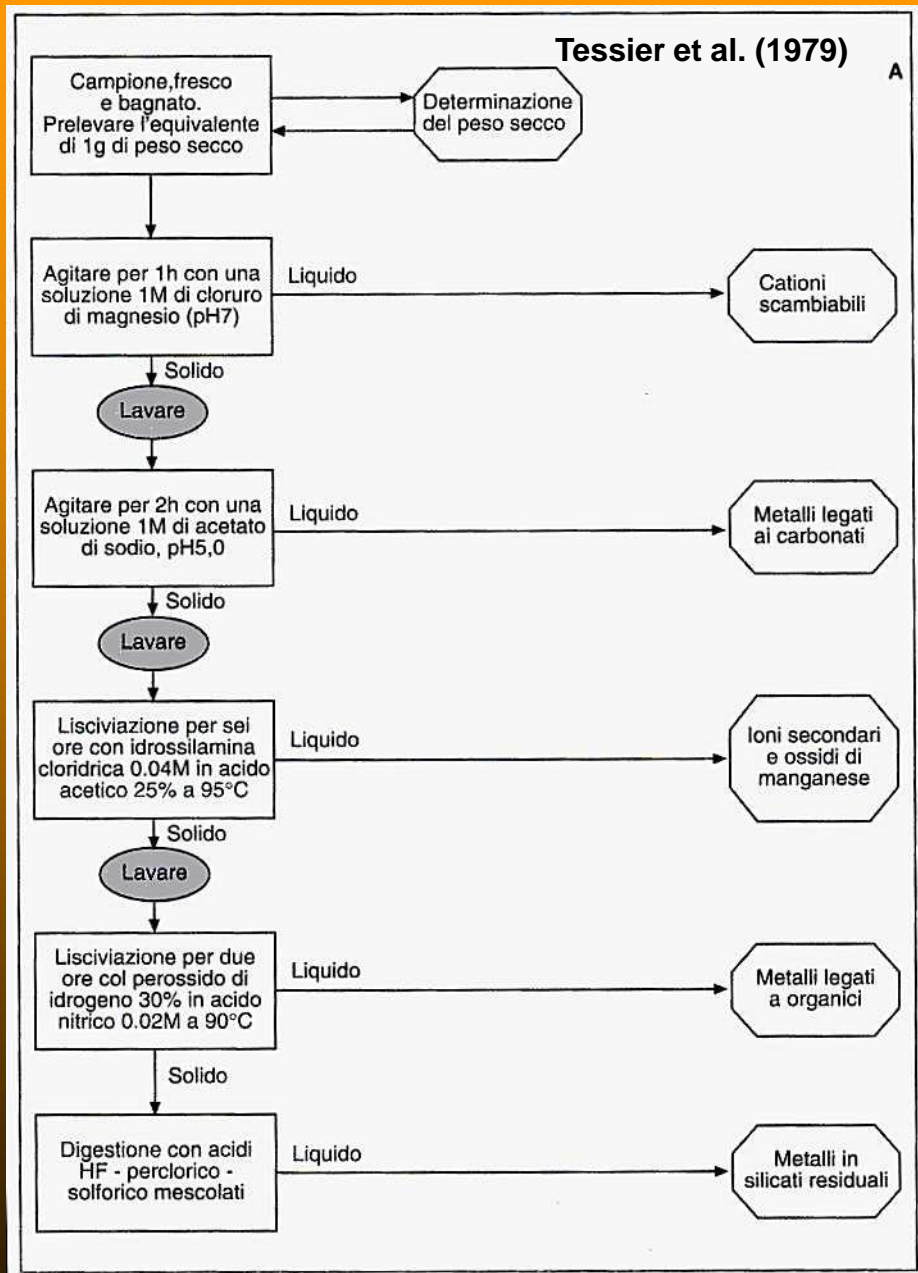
Tessier et al. (1979)

A

Campione,fresco e bagnato. Prelevare l'equivalente di 1g di peso secco

Determinazione del peso secco

Agitare per 1h con una soluzione 1M di cloruro di magnesio (pH7)

Liquido

Cationi scambiabili

Solido

Lavare

Agitare per 2h con una soluzione 1M di acetato di sodio, pH5,0

Liquido

Metalli legati ai carbonati

Solido

Lavare

Lisciviazione per sei ore con idrossilamina cloridrica 0.04M in acido acetico 25% a 95°C

Liquido

Ioni secondari e ossidi di manganese

Solido

Lavare

Lisciviazione per due ore col perossido di idrogeno 30% in acido nitrico 0.02M a 90°C

Liquido

Metalli legati a organici

Solido

Digestione con acidi HF - perclorico - solforico mescolati

Liquido

Metalli in silicati residuali